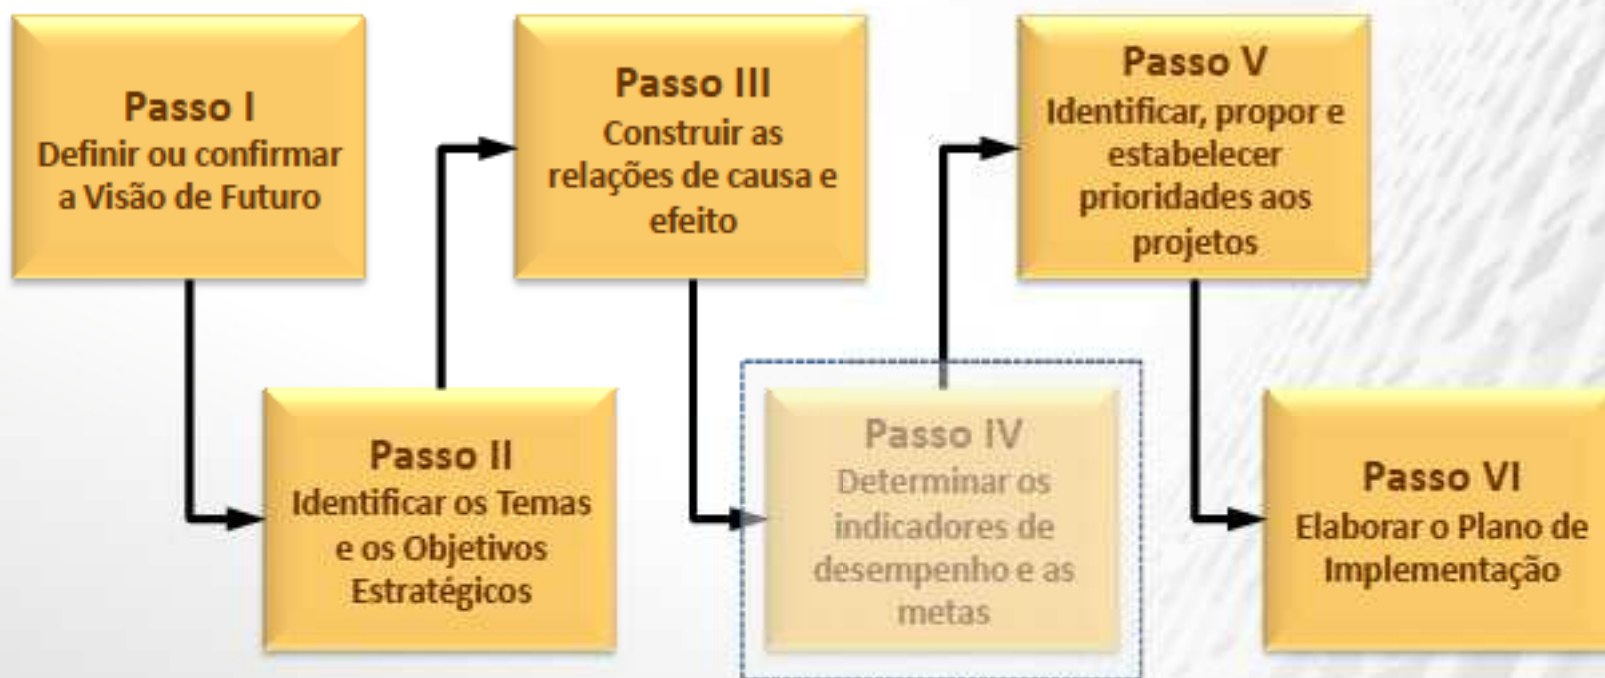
Passo I
Definir ou confirmar a Visão de Futuro

Passo II
Identificar os Temas e os Objetivos Estratégicos

Passo III
Construir as relações de causa e efeito

Passo IV
Determinar os indicadores de desempenho e as metas

Passo V
Identificar, propor e estabelecer prioridades aos projetos

Passo VI
Elaborar o Plano de Implementação